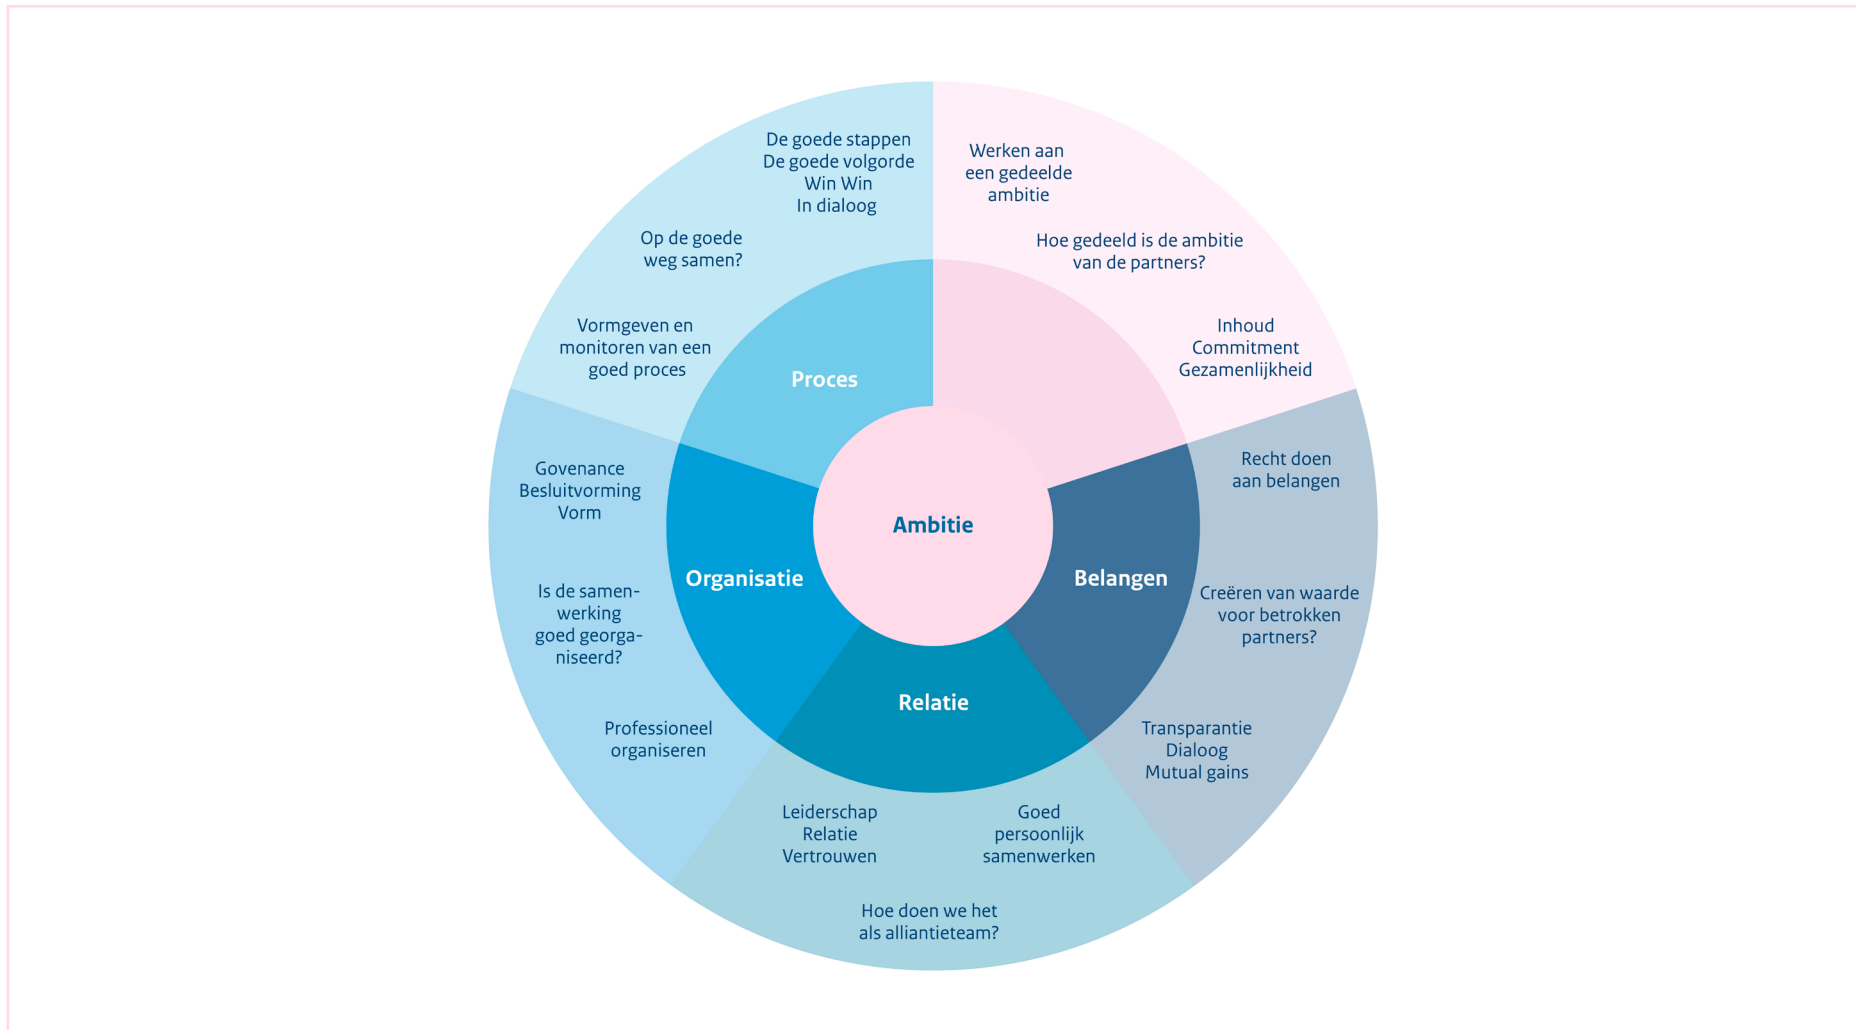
Werken aan een gedeelde ambitie

Hoe gedeeld is de ambitie van de partners?

Inhoud
Commitment
Gezamenlijkheid

De goede stappen
De goede volgorde
Win Win
In dialoog

Op de goede weg samen?

Vormgeven en monitoren van een goed proces

Proces

Ambitie

Recht doen aan belangen

Belangen

Creëren van waarde voor betrokken partners?

Transparantie
Dialoog
Mutual gains

Governance
Besluitvorming
Vorm

Organisatie

Is de samenwerking goed georganiseerd?

Professioneel organiseren

Relatie

Leiderschap
Relatie
Vertrouwen

Goed persoonlijk samenwerken

Hoe doen we het als alliantieteam?